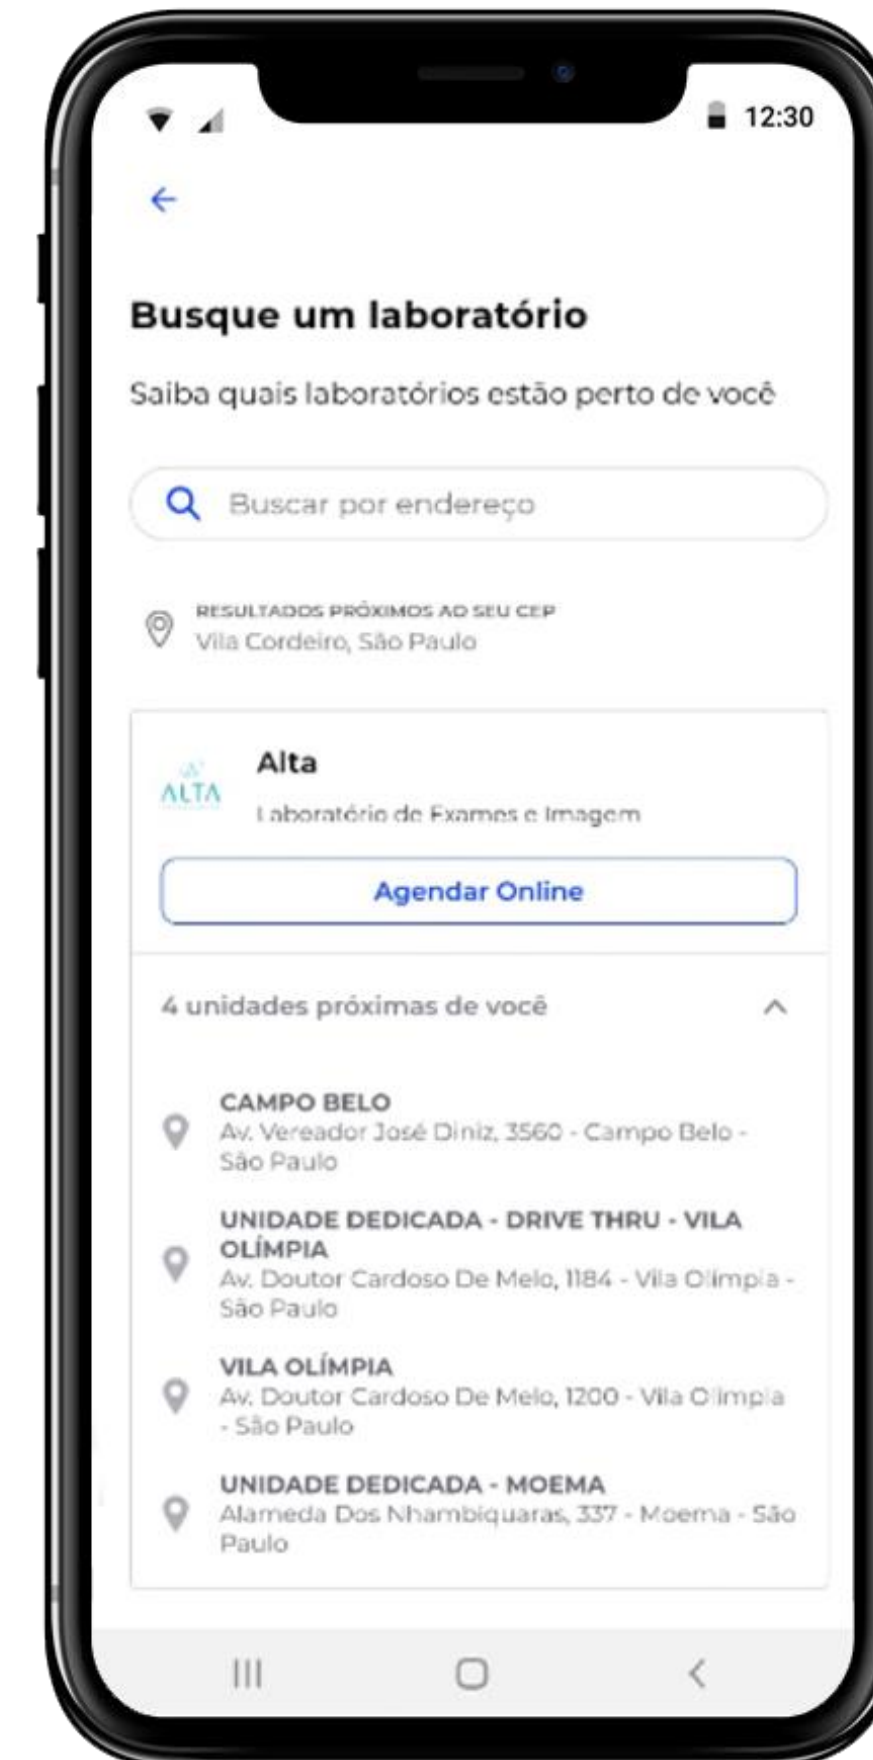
12:30

←

Busque um laboratório

Saiba quais laboratórios estão perto de você

Buscar por endereço

RESULTADOS PRÓXIMOS AO SEU CEP
Vila Cordeiro, São Paulo

ALTA

Alta

Laboratório de Exames e Imagem

Agendar Online

4 unidades próximas de você

CAMPO BELO
Av. Vereador José Diniz, 3560 - Campo Belo - São Paulo

UNIDADE DEDICADA - DRIVE THRU - VILA OLÍMPIA
Av. Doutor Cardoso De Melo, 1184 - Vila Olímpia - São Paulo

VILA OLÍMPIA
Av. Doutor Cardoso De Melo, 1200 - Vila Olímpia - São Paulo

UNIDADE DEDICADA - MOEMA
Alameda Dos Nhambiquaras, 337 - Moema - São Paulo